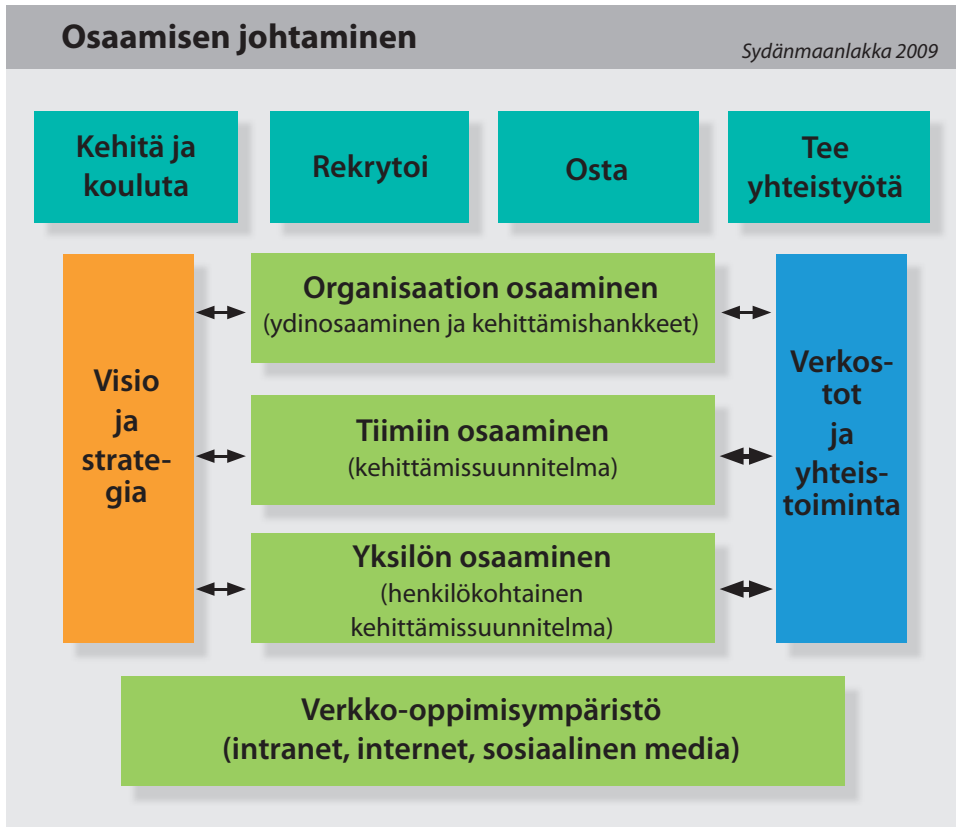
Osaamisen johtaminen

Sydänmaanlakka 2009

Kehitä ja kouluta

Rekrytoi

Osta

Tee yhteistyötä

Visio ja strategia

Organisaation osaaminen
(ydinosaaminen ja kehittämishankkeet)

Tiimiin osaaminen
(kehittämissuunnitelma)

Yksilön osaaminen
(henkilökohtainen kehittämissuunnitelma)

Verkostot ja yhteistoiminta

Verkko-oppimisympäristö
(intranet, internet, sosiaalinen media)